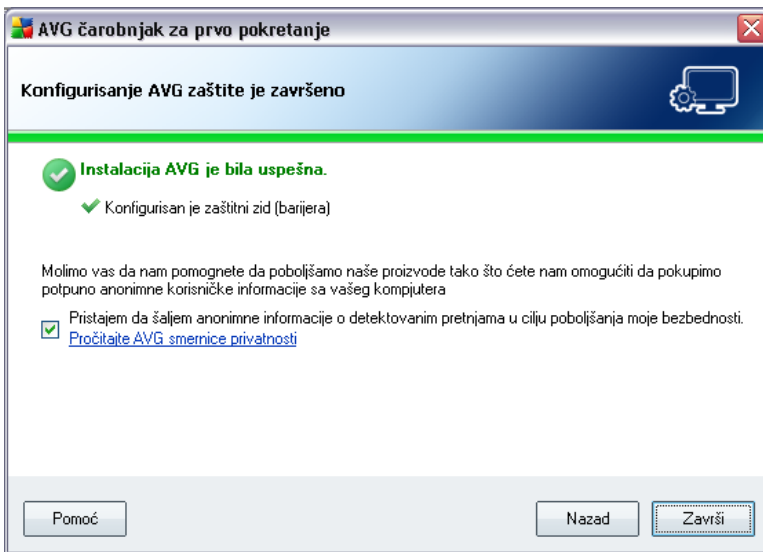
AVG čarobnjak za prvo pokretanje

Konfigurisanje AVG zaštite je završeno

Instalacija AVG je bila uspešna.

Konfigurisan je zaštitni zid (barijera)

Molimo vas da nam pomognete da poboljšamo naše proizvode tako što ćete nam omogućiti da pokupimo potpuno anonimne korisničke informacije sa vašeg kompjutera

Pristajem da šaljem anonimne informacije o detektovanim pretnjama u cilju poboljšanja moje bezbednosti.
Pročitajte AVG smernice privatnosti

Pomoć

Nazad

Završi